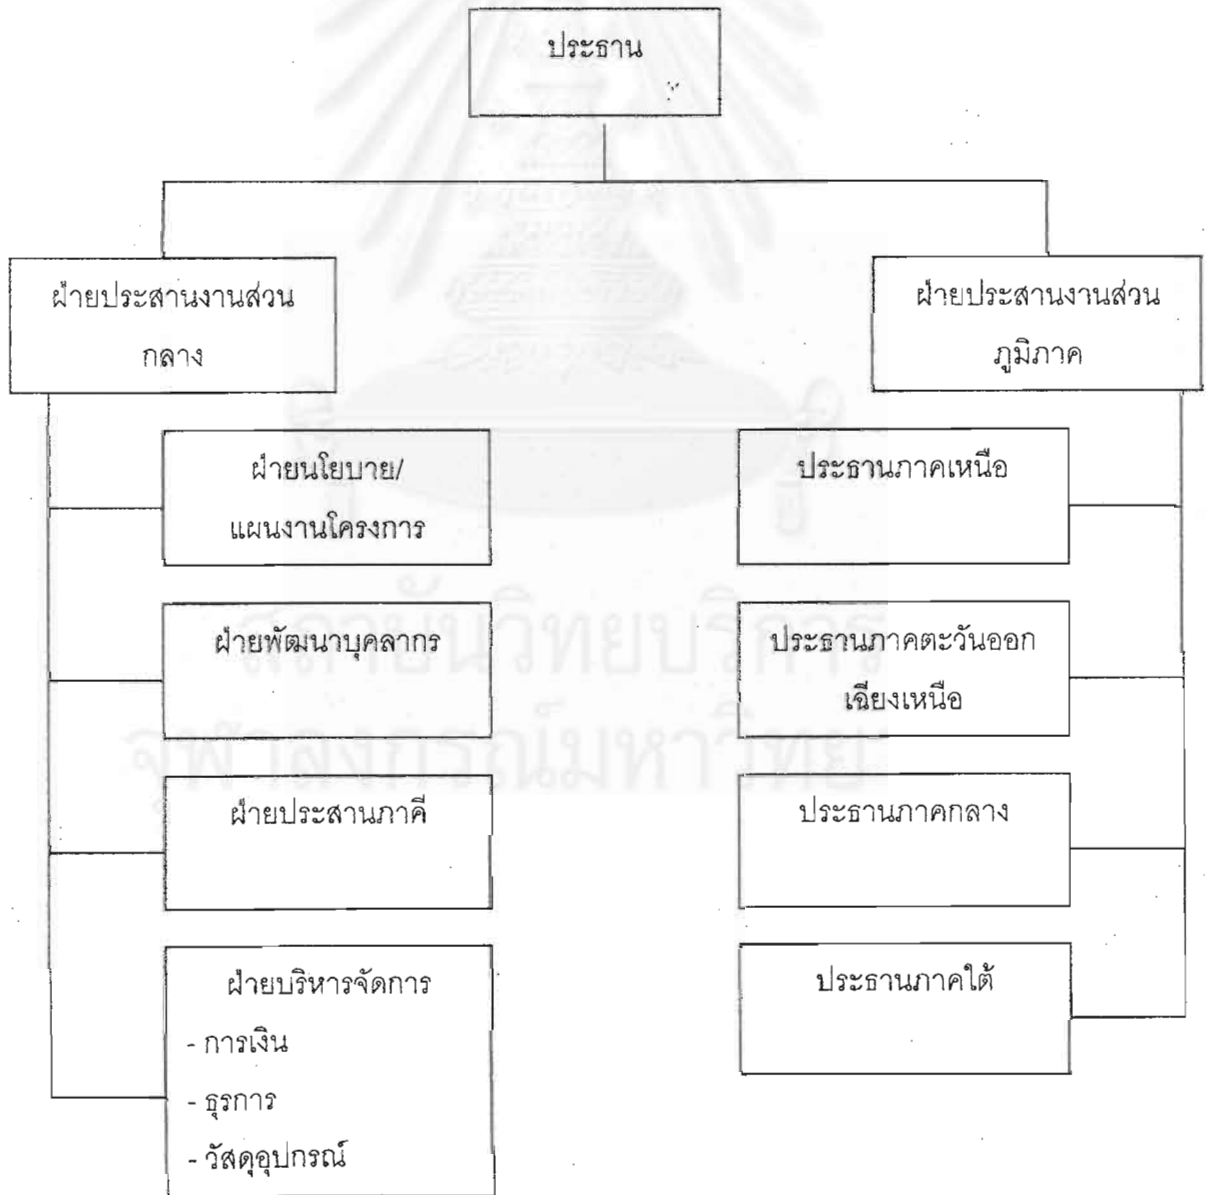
ประธาน

ฝ่ายประสานงานส่วนกลาง

ฝ่ายประสานงานส่วนภูมิภาค

ฝ่ายนโยบาย/แผนงานโครงการ

ฝ่ายพัฒนาบุคลากร

ฝ่ายประสานภาคี

ฝ่ายบริหารจัดการ
- การเงิน
- ธุรการ
- วัสดุอุปกรณ์

ประธานภาคเหนือ

ประธานภาคตะวันออกเฉียงเหนือ

ประธานภาคกลาง

ประธานภาคใต้

สถาบันวิทยบริการ
จุฬาลงกรณ์มหาวิทยาลัย